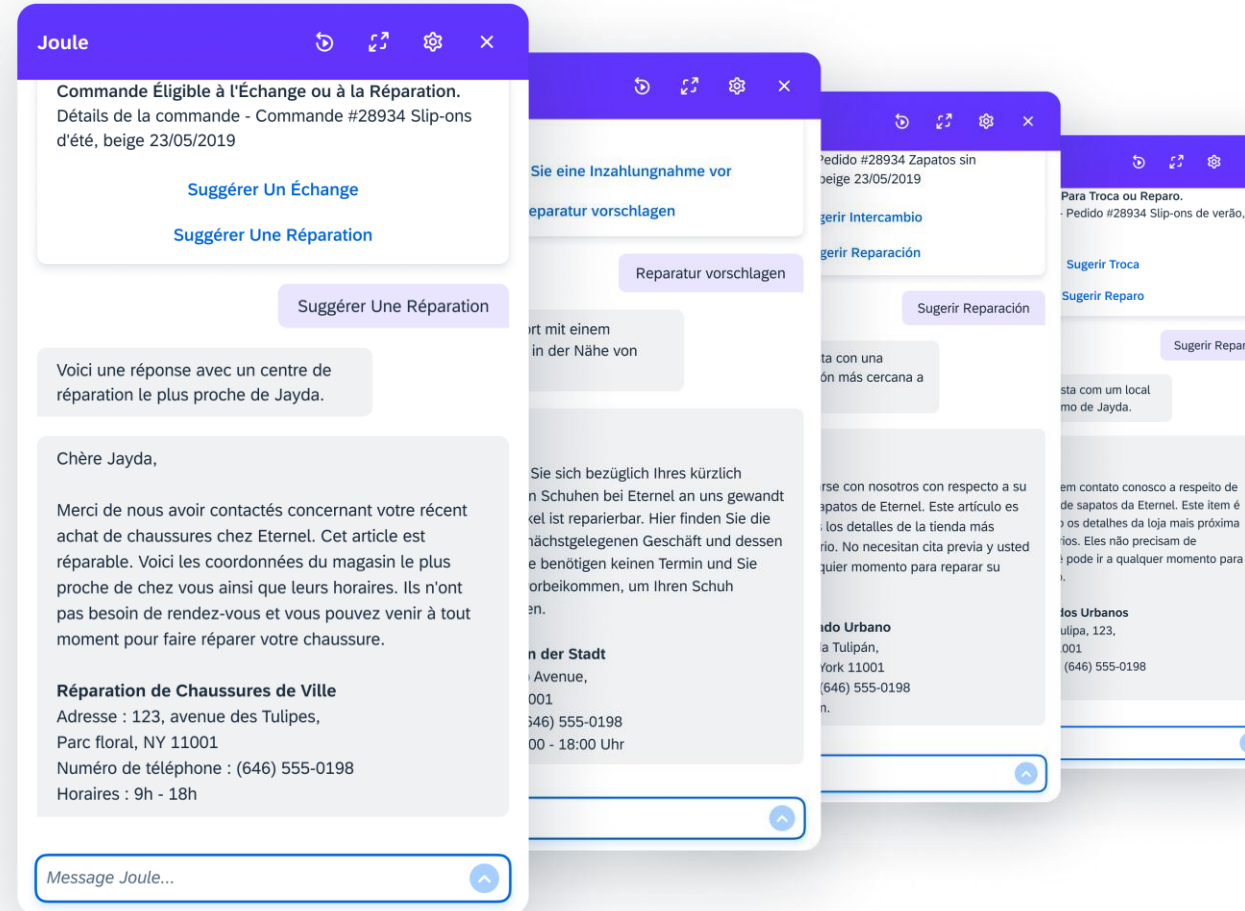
Joule

Commande Éligible à l'Échange ou à la Réparation.
Détails de la commande - Commande #28934 Slip-ons d'été, beige 23/05/2019

Suggérer Un Échange

Suggérer Une Réparation

Suggérer Une Réparation

Voici une réponse avec un centre de réparation le plus proche de Jayda.

Chère Jayda,

Merci de nous avoir contactés concernant votre récent achat de chaussures chez Eternel. Cet article est réparable. Voici les coordonnées du magasin le plus proche de chez vous ainsi que leurs horaires. Ils n'ont pas besoin de rendez-vous et vous pouvez venir à tout moment pour faire réparer votre chaussure.

Réparation de Chaussures de Ville
Adresse : 123, avenue des Tulipes,
Parc floral, NY 11001
Numéro de téléphone : (646) 555-0198
Horaires : 9h - 18h

Message Joule...

Sie eine Inzahlungnahme vor

eparatur vorschlagen

Reparatur vorschlagen

ort mit einem
in der Nähe von

Sie sich bezüglich Ihres kürzlich
n Schuhen bei Eternel an uns gewandt
kel ist reparierbar. Hier finden Sie die
nächstgelegenen Geschäft und dessen
e benötigen keinen Termin und Sie
orbeikommen, um Ihren Schuh
en.

n der Stadt
Avenue,
001
46) 555-0198
00 - 18:00 Uhr

Pedido #28934 Zapatos sin
beige 23/05/2019

gerir Intercambio

gerir Reparación

Sugerir Reparación

ta con una
ón más cercana a

rse con nosotros con respecto a su
apatos de Eternel. Este artículo es
los detalles de la tienda más
rio. No necesitan cita previa y usted
quier momento para reparar su

ado Urbano
a Tulipán,
York 11001
(646) 555-0198
n.

Para Troca ou Reparo.
- Pedido #28934 Slip-ons de verão,

Sugerir Troca

Sugerir Reparo

Sugerir Repar

sta com um local
mo de Jayda.

em contato conosco a respeito de
de sapatos da Eternel. Este item é
os detalhes da loja mais próxima
rios. Eles não precisam de
pode ir a qualquer momento para

dos Urbanos
ulipa, 123,
001
(646) 555-0198